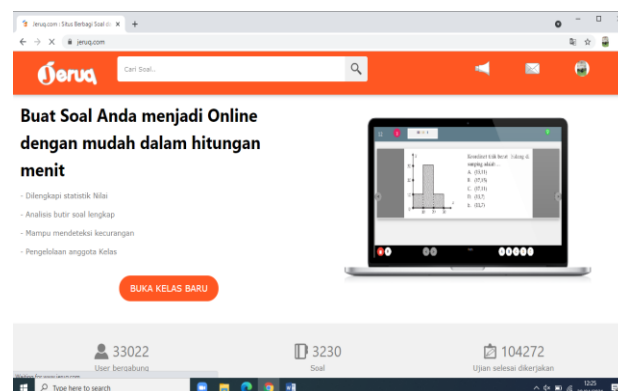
Jeruq.com | Situs Berbagi Soal o ×  +

← → ✕ jeruq.com

Jeruq

Cari Soal...

Buat Soal Anda menjadi Online dengan mudah dalam hitungan menit

- Dilengkapi statistik Nilai
- Analisis butir soal lengkap
- Mampu mendeteksi kecurangan
- Pengelolaan anggota Kelas

BUKA KELAS BARU

33022
User bergabung

3230
Soal

104272
Ujian selesai dikerjakan

Waiting for www.jeruq.com...

Type here to search

12:25